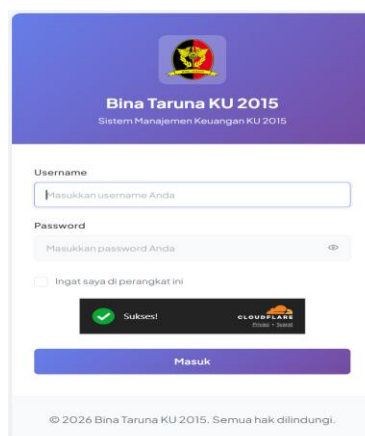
Bina Taruna KU 2015

Sistem Manajemen Keuangan KU 2015

Username

Masukkan username Anda

Password

Masukkan password Anda

Ingat saya di perangkat ini

Sukses!

CLOUDFLARE

Privasi • Syarat

Masuk

© 2026 Bina Taruna KU 2015. Semua hak dilindungi.